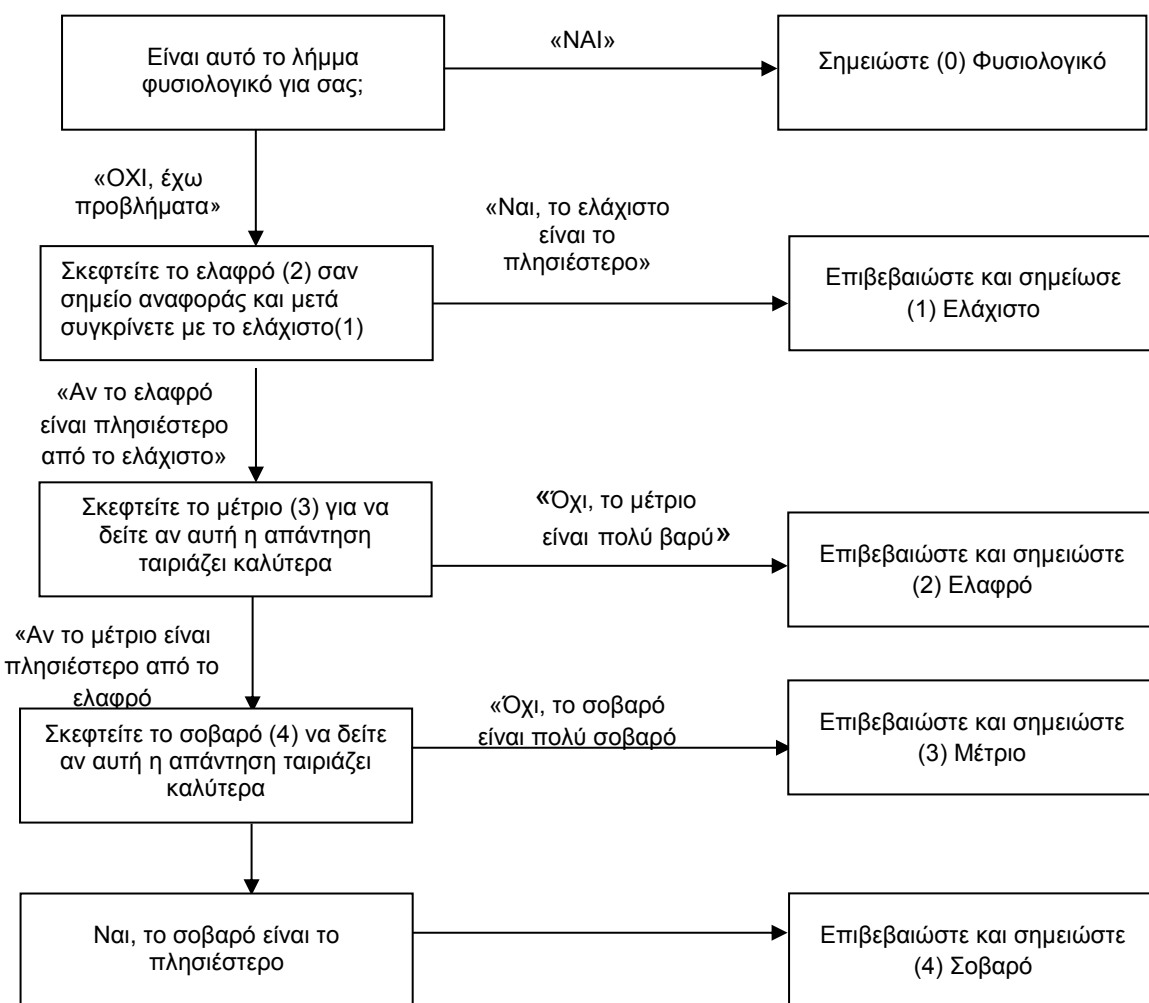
Είναι αυτό το λήμμα φυσιολογικό για σας;

«ΝΑΙ»

Σημειώστε (0) Φυσιολογικό

«ΟΧΙ, έχω προβλήματα»

Σκεφτείτε το ελαφρό (2) σαν σημείο αναφοράς και μετά συγκρίνετε με το ελάχιστο(1)

«Ναι, το ελάχιστο είναι το πλησιέστερο»

Επιβεβαιώστε και σημείωσε (1) Ελάχιστο

«Αν το ελαφρό είναι πλησιέστερο από το ελάχιστο»

Σκεφτείτε το μέτριο (3) για να δείτε αν αυτή η απάντηση ταιριάζει καλύτερα

«Όχι, το μέτριο είναι πολύ βαρύ»

Επιβεβαιώστε και σημειώστε (2) Ελαφρό

«Αν το μέτριο είναι πλησιέστερο από το ελαφρό

Σκεφτείτε το σοβαρό (4) να δείτε αν αυτή η απάντηση ταιριάζει καλύτερα

«Όχι, το σοβαρό είναι πολύ σοβαρό

Επιβεβαιώστε και σημειώστε (3) Μέτριο

Ναι, το σοβαρό είναι το πλησιέστερο

Επιβεβαιώστε και σημειώστε (4) Σοβαρό